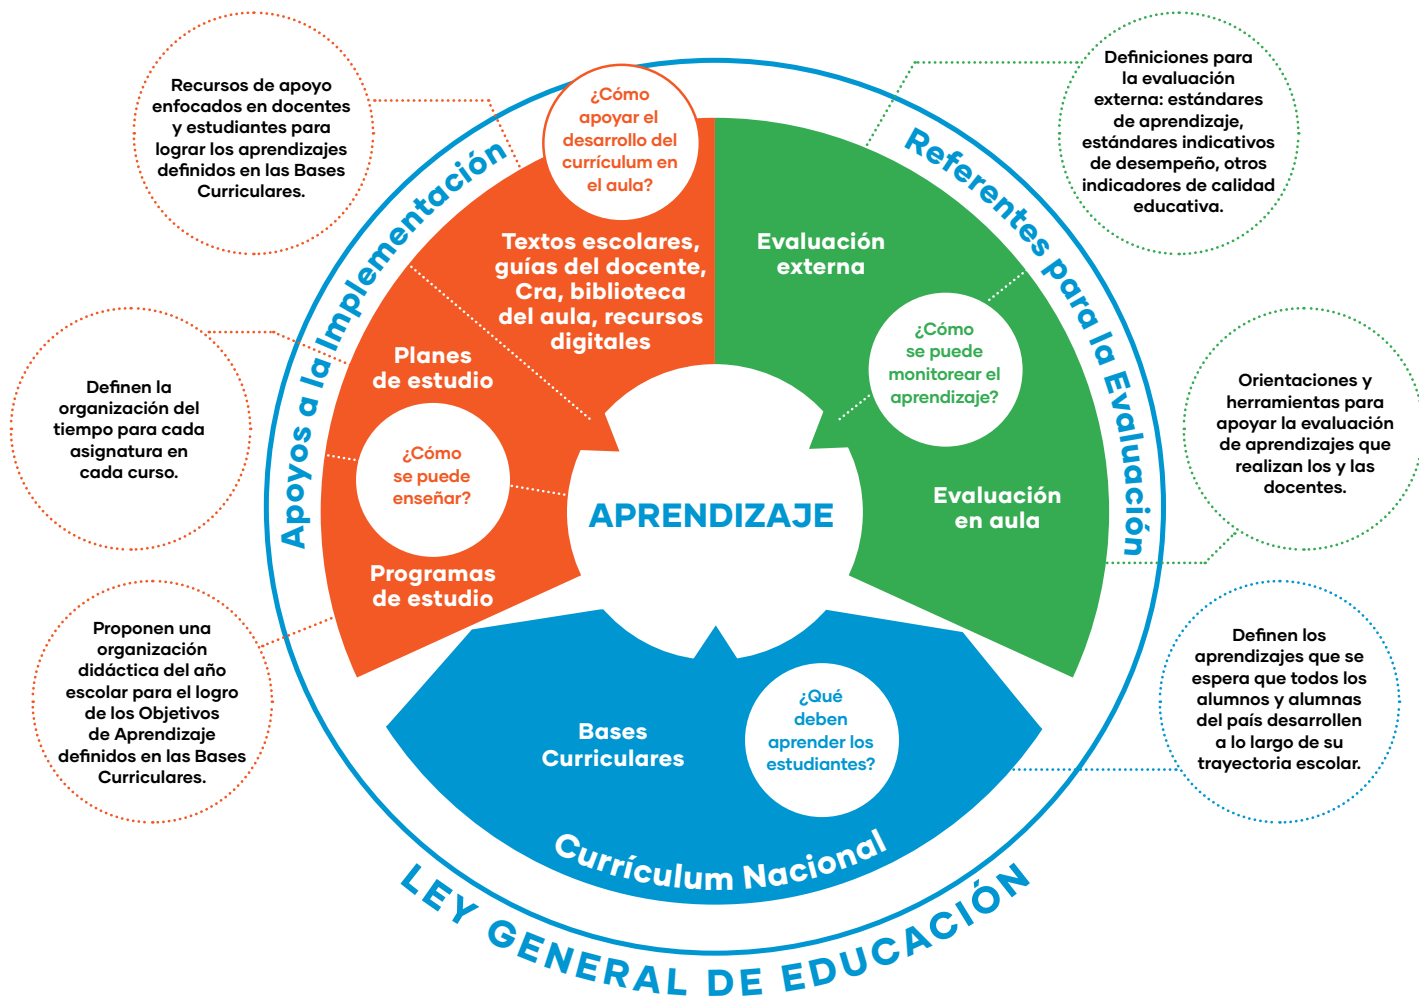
Recursos de apoyo enfocados en docentes y estudiantes para lograr los aprendizajes definidos en las Bases Curriculares.

Definen la organización del tiempo para cada asignatura en cada curso.

Proponen una organización didáctica del año escolar para el logro de los Objetivos de Aprendizaje definidos en las Bases Curriculares.

Apoyos a la Implementación

¿Cómo apoyar el desarrollo del currículum en el aula?

Textos escolares, guías del docente, Cra, biblioteca del aula, recursos digitales

Planes de estudio

¿Cómo se puede enseñar?

Programas de estudio

APRENDIZAJE

Referentes para la Evaluación

Evaluación externa

¿Cómo se puede monitorear el aprendizaje?

Evaluación en aula

Definiciones para la evaluación externa: estándares de aprendizaje, estándares indicativos de desempeño, otros indicadores de calidad educativa.

Orientaciones y herramientas para apoyar la evaluación de aprendizajes que realizan los y las docentes.

Bases Curriculares

¿Qué deben aprender los estudiantes?

Currículum Nacional

Definen los aprendizajes que se espera que todos los alumnos y alumnas del país desarrollen a lo largo de su trayectoria escolar.

LEY GENERAL DE EDUCACIÓN